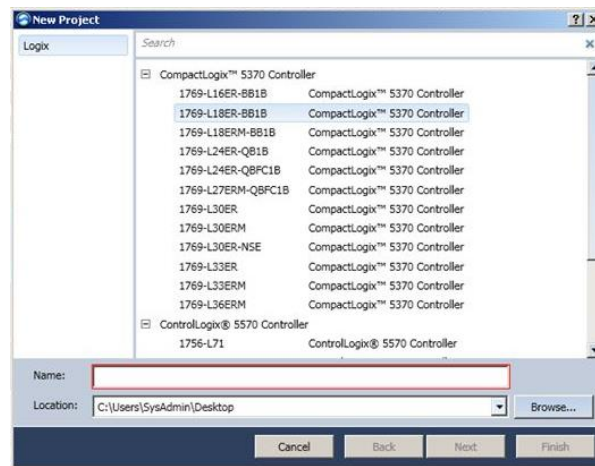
New Project
?
Logix
Search
⊟ CompactLogix™ 5370 Controller

| | |
|---|---|
| 1769-L16ER-BB1B | CompactLogix™ 5370 Controller |
| 1769-L18ER-BB1B | CompactLogix™ 5370 Controller |
| 1769-L18ERM-BB1B | CompactLogix™ 5370 Controller |
| 1769-L24ER-QB1B | CompactLogix™ 5370 Controller |
| 1769-L24ER-QBFC1B | CompactLogix™ 5370 Controller |
| 1769-L27ERM-QBFC1B | CompactLogix™ 5370 Controller |
| 1769-L30ER | CompactLogix™ 5370 Controller |
| 1769-L30ERM | CompactLogix™ 5370 Controller |
| 1769-L30ER-NSE | CompactLogix™ 5370 Controller |
| 1769-L33ER | CompactLogix™ 5370 Controller |
| 1769-L33ERM | CompactLogix™ 5370 Controller |
| 1769-L36ERM | CompactLogix™ 5370 Controller |

⊟ ControlLogix® 5570 Controller

| | |
|---|---|
| 1756-L71 | ControlLogix® 5570 Controller |

Name:
Location: C:\Users\SysAdmin\Desktop
Browse...
Cancel Back Next Finish